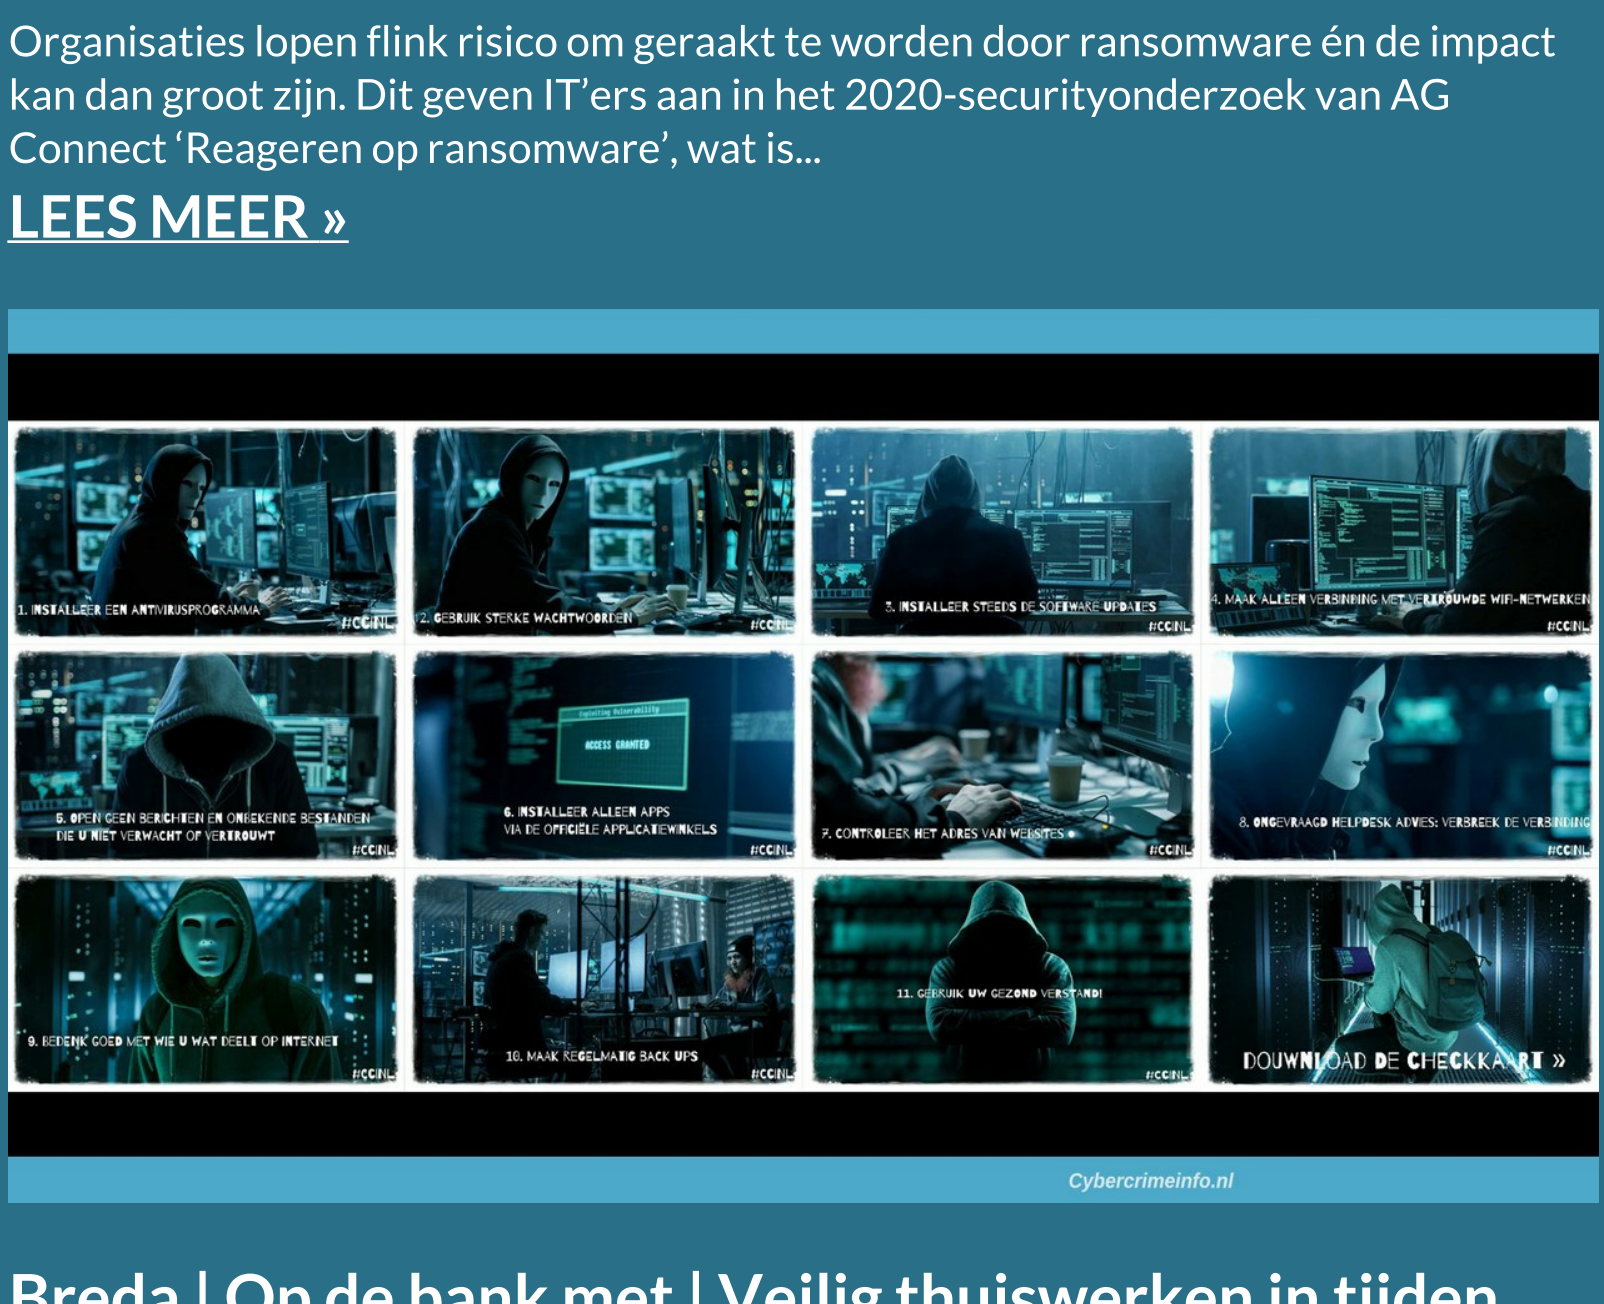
Organisaties lopen flink risico om geraakt te worden door ransomware én de impact kan dan groot zijn. Dit geven IT'ers aan in het 2020-securityonderzoek van AG Connect 'Reageren op ransomware', wat is...

LEES MEER »

1. INSTALLEER EEN ANTIVIRUSPROGRAMMA #CCINL

2. GEBRUIK STERKE WACHTWOORDEN #CCINL

3. INSTALLEER STEEDS DE SOFTWARE UPDATES #CCINL

4. MAAK ALLEEN VERBINDING MET VERTROUWDE WIFI-NETWERKEN #CCINL

5. OPEN GEEN BERICHTEN EN ONBEKENDE BESTANDEN DIE U NIET VERWACHT OF VERTROUWT #CCINL

ACCESS GRANTED

6. INSTALLEER ALLEEN APPS VIA DE OFFICIËLE APPLICATIEWINKELS #CCINL

7. CONTROLEER HET ADRES VAN WEBSITES #CCINL

8. ONGEVRAAGD HELPDESK ADVIES: VERBREEK DE VERBINDING #CCINL

9. BEDENK GOED MET WIE U WAT DEELT OP INTERNET #CCINL

10. MAAK REGELMATIG BACK UPS #CCINL

11. GEBRUIK UW GEZOND VERSTAND! #CCINL

DOUWNLOAD DE CHECKKAART »

Cybercrimeinfo.nl

Breda | Op de bank met | Veilig thuiswerken in tijden